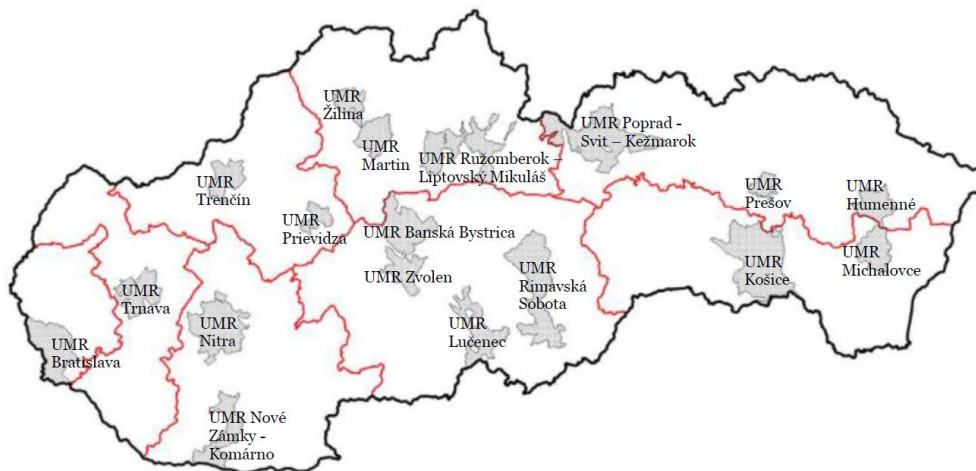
UMR Žilina

UMR Martin

UMR Poprad - Svit – Kežmarok

UMR Ružomberok – Liptovský Mikuláš

UMR Trenčín

UMR Prievidza

UMR Banská Bystrica

UMR Prešov

UMR Humenné

UMR Michalovce

UMR Košice

UMR Zvolen

UMR Rimavská Sobota

UMR Trnava

UMR Nitra

UMR Lučenec

UMR Bratislava

UMR Nové Zámky - Komárno